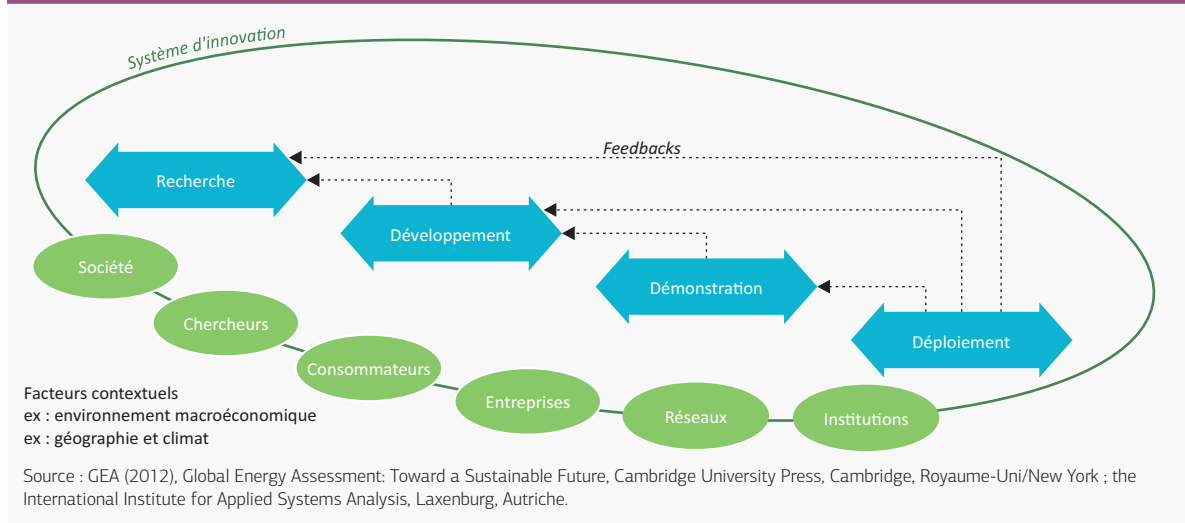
Système d'innovation

Feedbacks

Recherche

Développement

Démonstration

Déploiement

Société

Chercheurs

Consommateurs

Entreprises

Réseaux

Institutions

Facteurs contextuels
ex : environnement macroéconomique
ex : géographie et climat

Source : GEA (2012), Global Energy Assessment: Toward a Sustainable Future, Cambridge University Press, Cambridge, Royaume-Uni/New York ; the International Institute for Applied Systems Analysis, Laxenburg, Autriche.